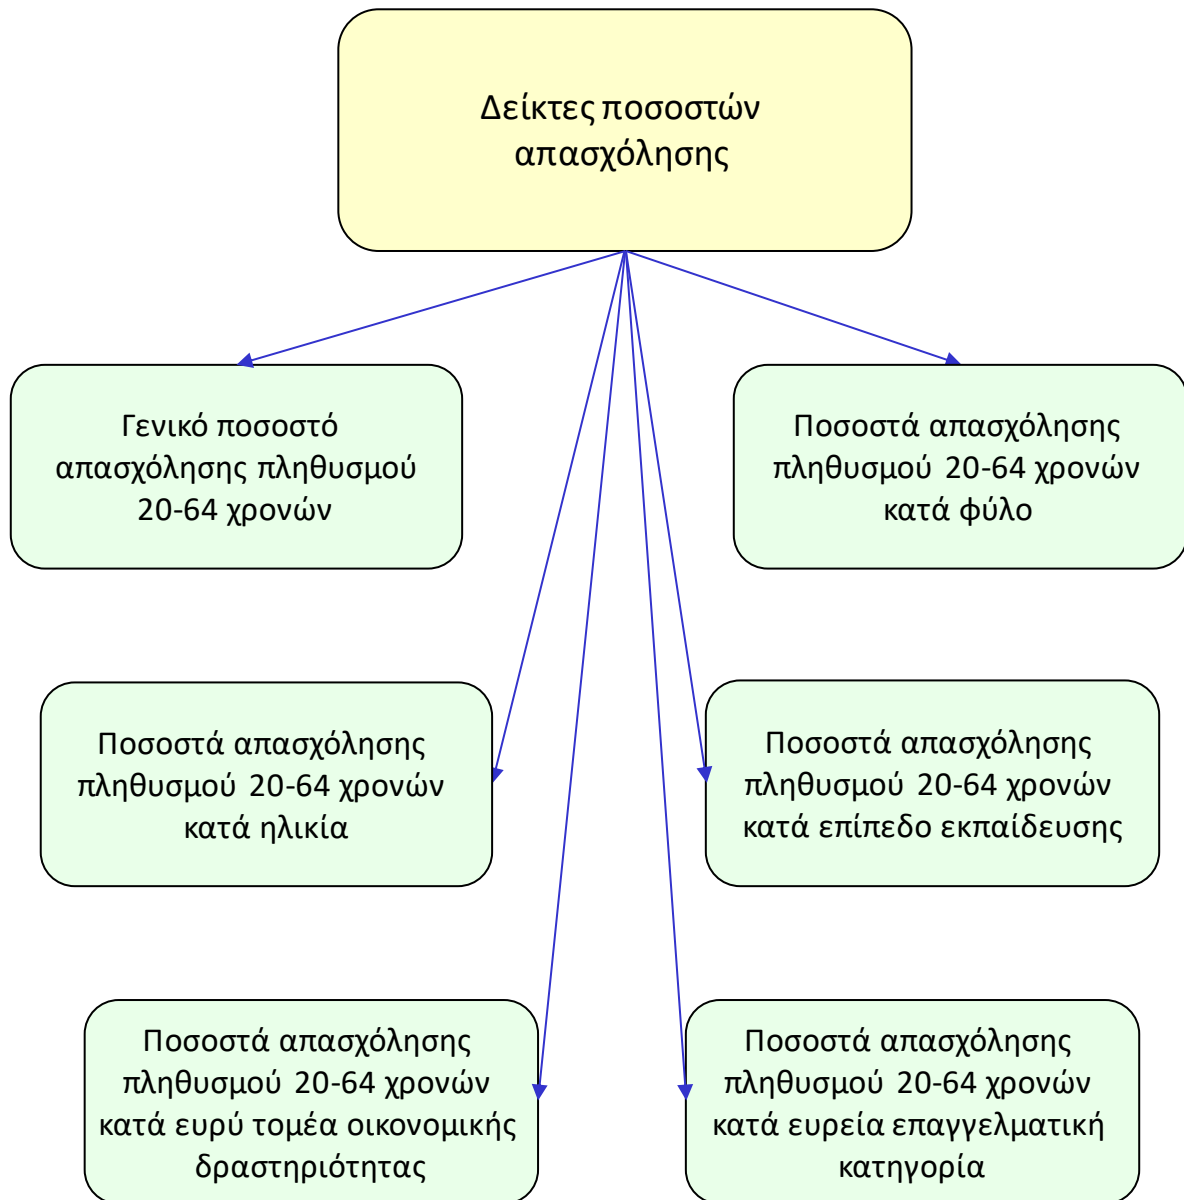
Δείκτες ποσοστών απασχόλησης

Γενικό ποσοστό απασχόλησης πληθυσμού 20-64 χρονών

Ποσοστά απασχόλησης πληθυσμού 20-64 χρονών κατά φύλο

Ποσοστά απασχόλησης πληθυσμού 20-64 χρονών κατά ηλικία

Ποσοστά απασχόλησης πληθυσμού 20-64 χρονών κατά επίπεδο εκπαίδευσης

Ποσοστά απασχόλησης πληθυσμού 20-64 χρονών κατά ευρύ τομέα οικονομικής δραστηριότητας

Ποσοστά απασχόλησης πληθυσμού 20-64 χρονών κατά ευρεία επαγγελματική κατηγορία